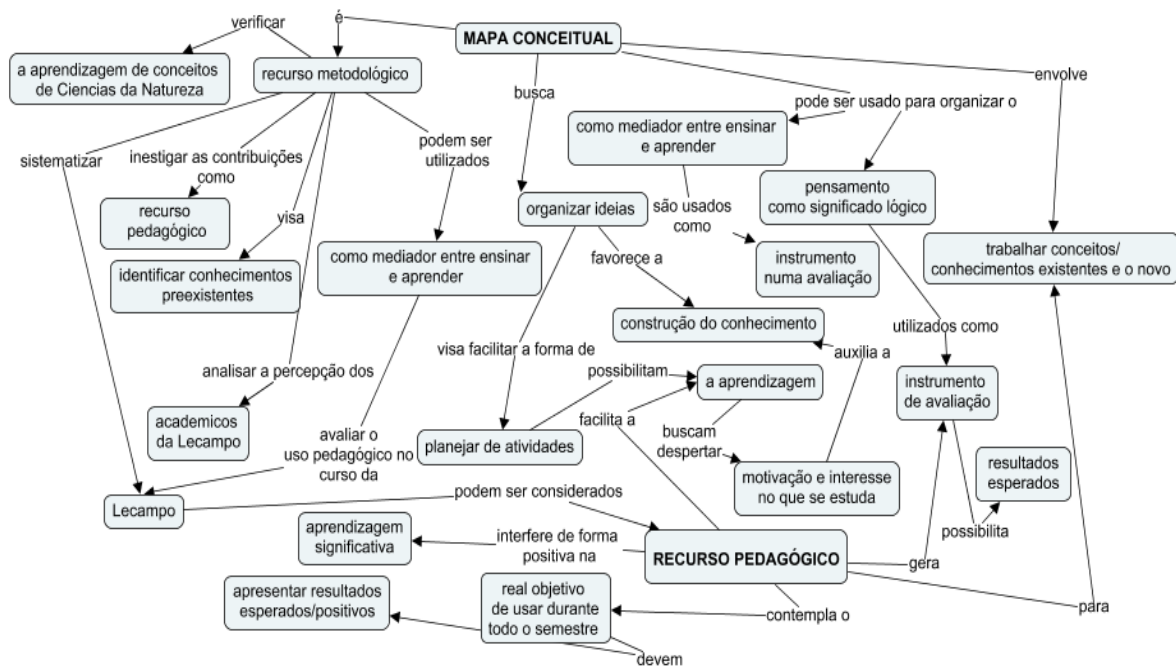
MAPA CONCEITUAL

é

verificar

a aprendizagem de conceitos de Ciencias da Natureza

recurso metodológico

busca

envolve

pode ser usado para organizar o

como mediador entre ensinar e aprender

sistematizar

inestigar as contribuições como

recurso pedagógico

visa

identificar conhecimentos preexistentes

podem ser utilizados

como mediador entre ensinar e aprender

organizar ideias

são usados como

instrumento numa avaliação

pensamento como significado lógico

trabalhar conceitos/ conhecimentos existentes e o novo

favorece a

construção do conhecimento

utilizados como

auxilia a

analisar a percepção dos

academicos da Lecampo

visa facilitar a forma de

possibilitam

a aprendizagem

instrumento de avaliação

facilita a

avaliar o uso pedagógico no curso da

planejar de atividades

buscam despertar

motivação e interesse no que se estuda

resultados esperados

Lecampo

podem ser considerados

aprendizagem significativa

interfere de forma positiva na

RECURSO PEDAGÓGICO

possibilita

gera

apresentar resultados esperados/positivos

real objetivo de usar durante todo o semestre

contempla o

para

devem